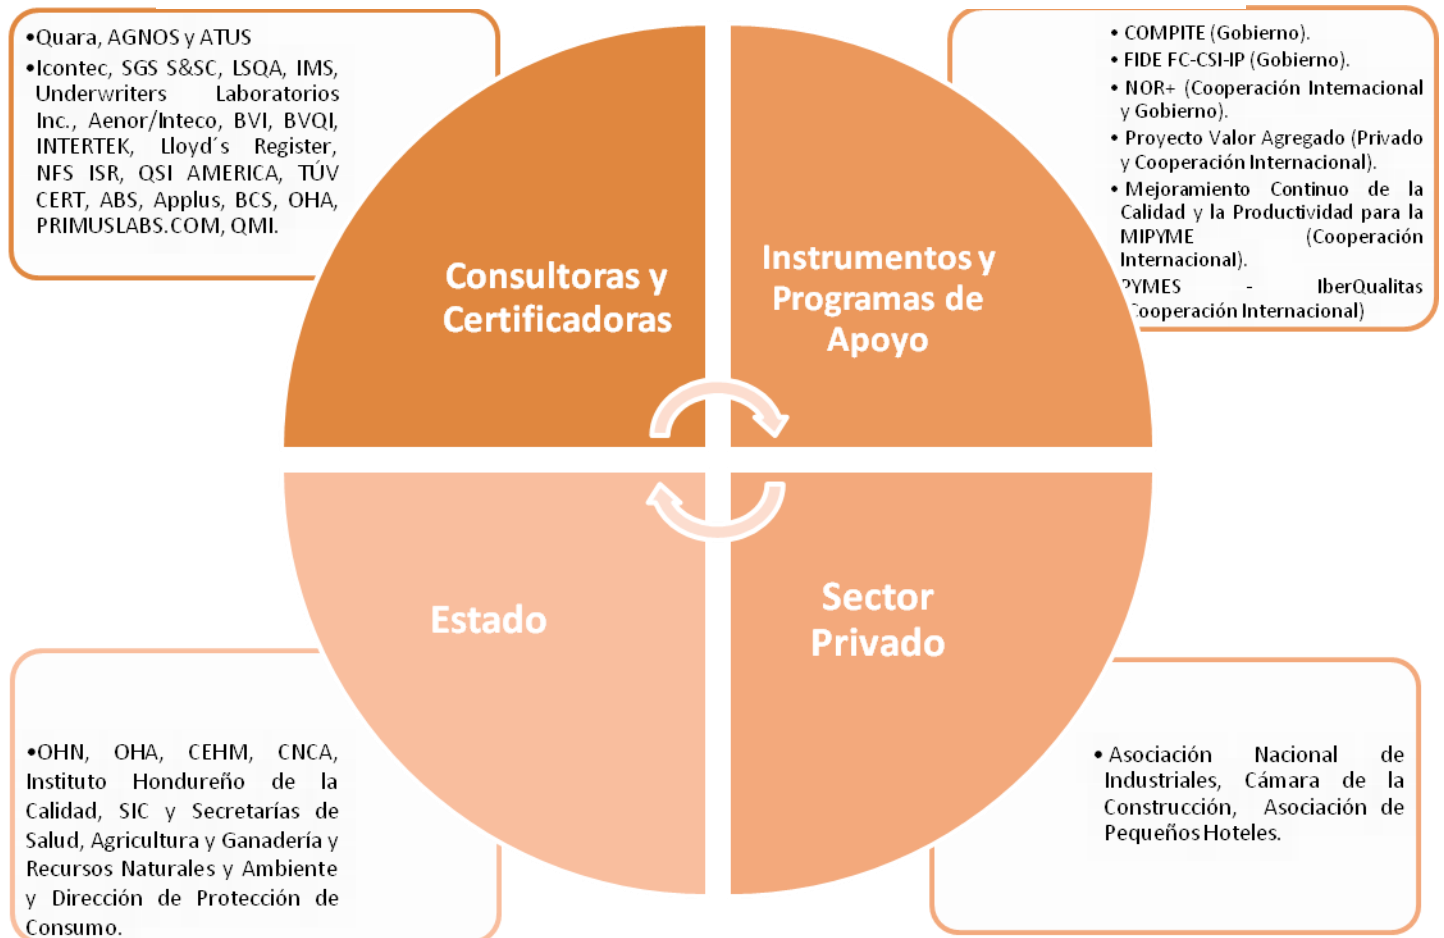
•Quara, AGNOS y ATUS
•Icontec, SGS S&SC, LSQA, IMS, Underwriters Laboratorios Inc., Aenor/Inteco, BVI, BVQI, INTERTEK, Lloyd´s Register, NFS ISR, QSI AMERICA, TÚV CERT, ABS, Applus, BCS, OHA, PRIMUSLABS.COM, QMI.

• COMPITE (Gobierno).
• FIDE FC-CSI-IP (Gobierno).
• NOR+ (Cooperación Internacional y Gobierno).
• Proyecto Valor Agregado (Privado y Cooperación Internacional).
• Mejoramiento Continuo de la Calidad y la Productividad para la MIPYME (Cooperación Internacional).
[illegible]YMES - IberQualitas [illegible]ooperación Internacional)

Consultoras y Certificadoras

Instrumentos y Programas de Apoyo

Estado

Sector Privado

•OHN, OHA, CEHM, CNCA, Instituto Hondureño de la Calidad, SIC y Secretarías de Salud, Agricultura y Ganadería y Recursos Naturales y Ambiente y Dirección de Protección de Consumo.

• Asociación Nacional de Industriales, Cámara de la Construcción, Asociación de Pequeños Hoteles.